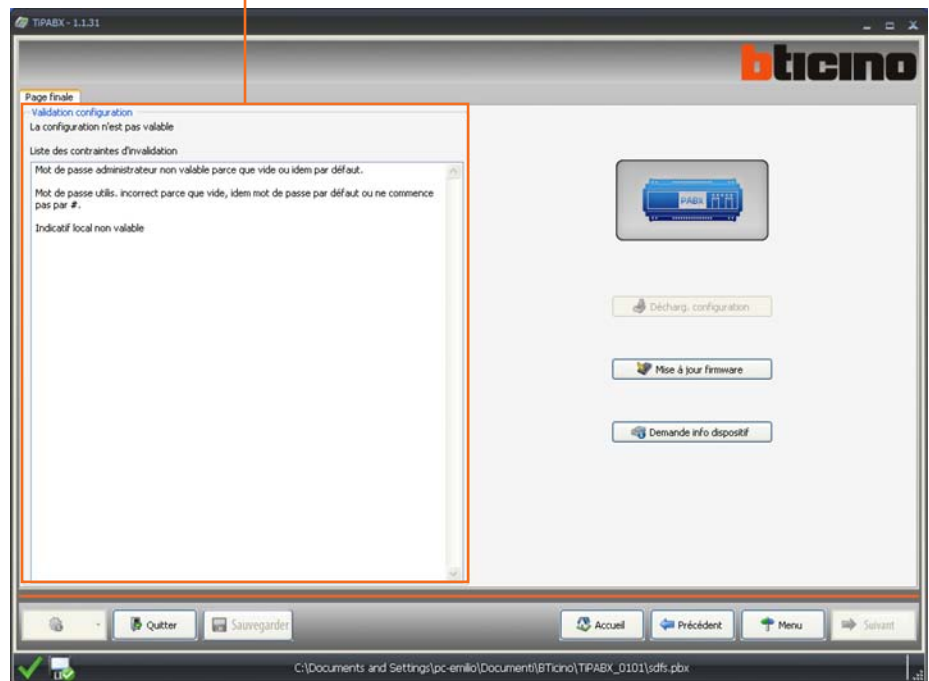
TiPABX - 1.1.31

bticino

Page finale

Validation configuration

La configuration n'est pas valable

Liste des contraintes d'invalidation

Mot de passe administrateur non valable parce que vide ou idem par défaut.

Mot de passe utilis. incorrect parce que vide, idem mot de passe par défaut ou ne commence pas par #.

Indicatif local non valable

PABX

Décharg. configuration

Mise à jour firmware

Demande info dispositif

Quitter

Sauvegarder

Accueil

Précédent

Menu

Suivant

C:\Documents and Settings\pc-emilio\Documenti\BTicino\TiPABX_0101\sdfs.pbx